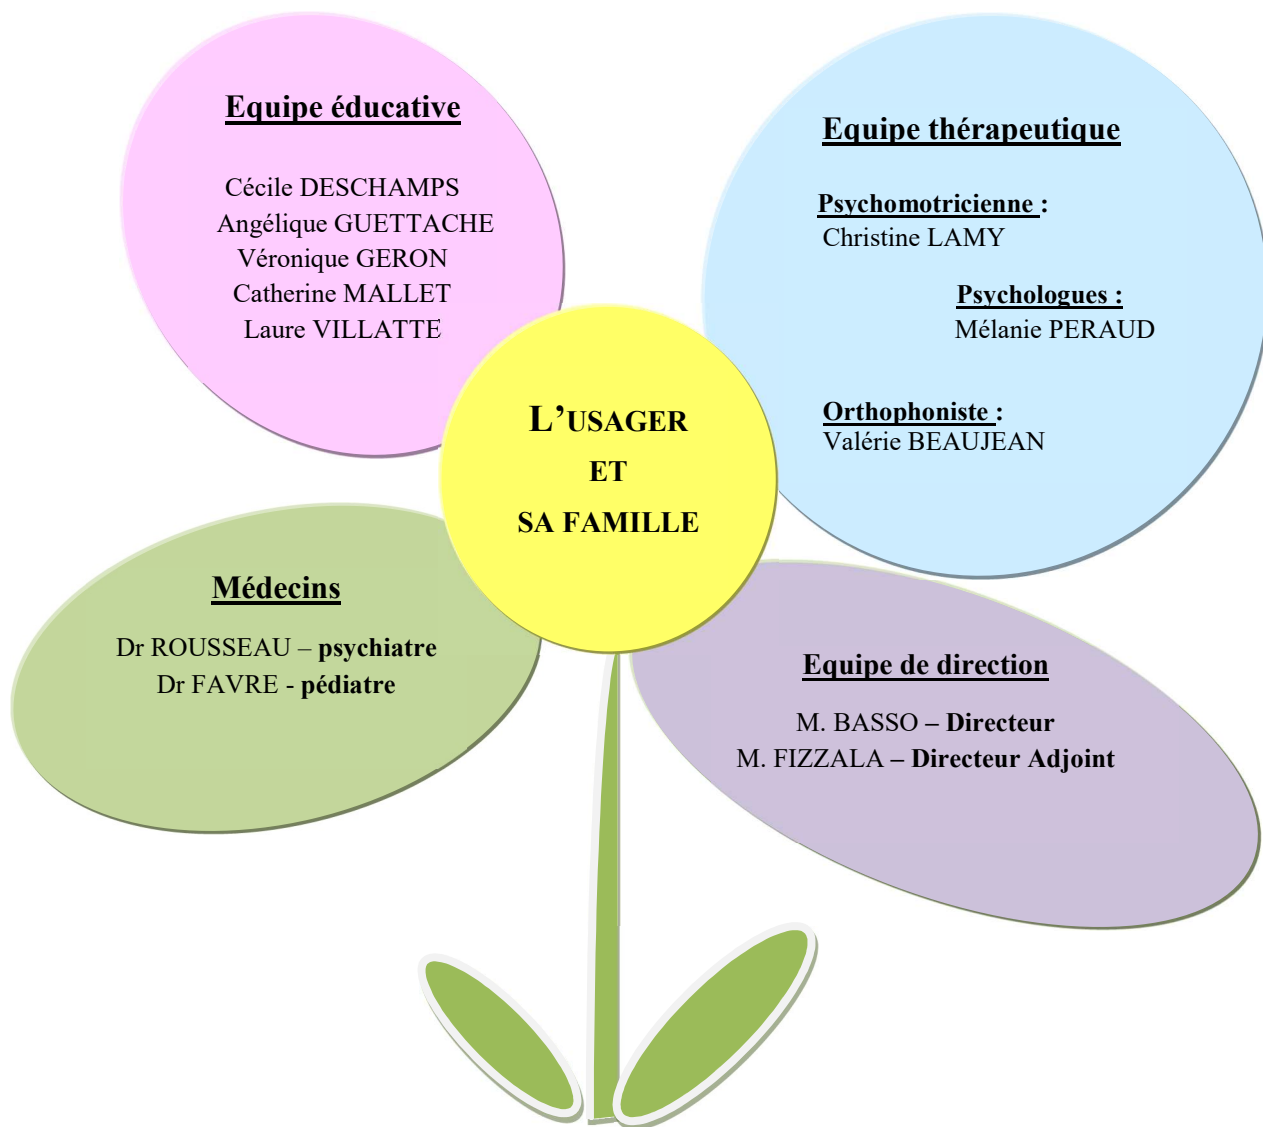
Equipe éducative

Cécile DESCHAMPS
Angélique GUETTACHE
Véronique GERON
Catherine MALLET
Laure VILLATTE

Equipe thérapeutique

Psychomotricienne :
Christine LAMY

Psychologues :
Mélanie PERAUD

Orthophoniste :
Valérie BEAUJEAN

L'USAGER
ET
SA FAMILLE

Médecins

Dr ROUSSEAU – psychiatre
Dr FAVRE - pédiatre

Equipe de direction

M. BASSO – Directeur
M. FIZZALA – Directeur Adjoint